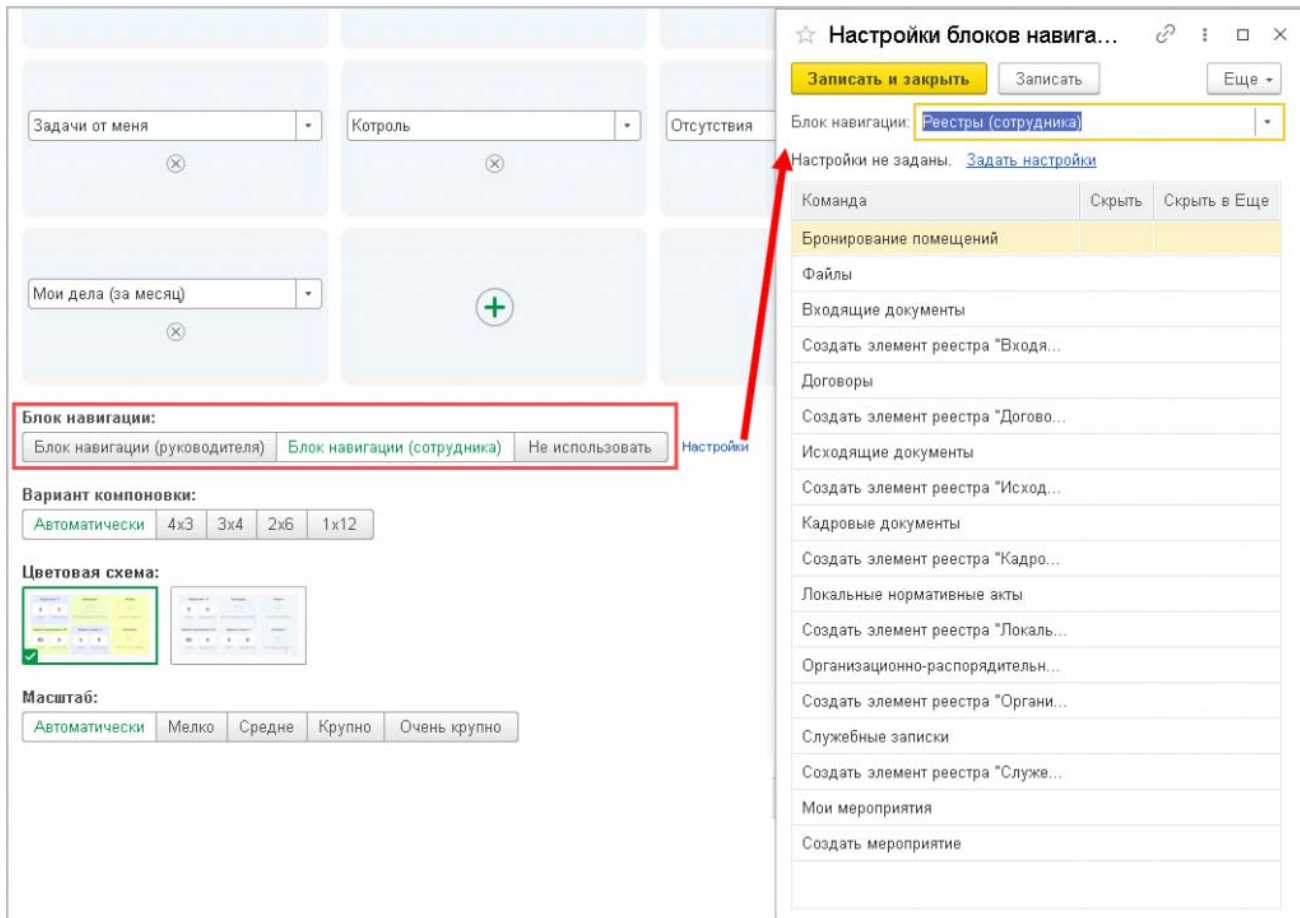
Задачи от меня

Котроль

Отсутствия

Мои дела (за месяц)

Блок навигации:

Блок навигации (руководителя) | Блок навигации (сотрудника) | Не использовать

Настройки

Вариант компоновки:

Автоматически | 4x3 | 3x4 | 2x6 | 1x12

Цветовая схема:

Масштаб:

Автоматически | Мелко | Средне | Крупно | Очень крупно

Настройки блоков навига...

Записать и закрыть | Записать | Еще

Блок навигации: Реестры (сотрудника)

Настройки не заданы. Задать настройки

| Команда | Скрыть | Скрыть в Еще |
|---|---|---|
| Бронирование помещений | | |
| Файлы | | |
| Входящие документы | | |
| Создать элемент реестра "Входя... | | |
| Договоры | | |
| Создать элемент реестра "Догово... | | |
| Исходящие документы | | |
| Создать элемент реестра "Исход... | | |
| Кадровые документы | | |
| Создать элемент реестра "Кадро... | | |
| Локальные нормативные акты | | |
| Создать элемент реестра "Локаль... | | |
| Организационно-распорядительн... | | |
| Создать элемент реестра "Органи... | | |
| Служебные записки | | |
| Создать элемент реестра "Служе... | | |
| Мои мероприятия | | |
| Создать мероприятие | | |